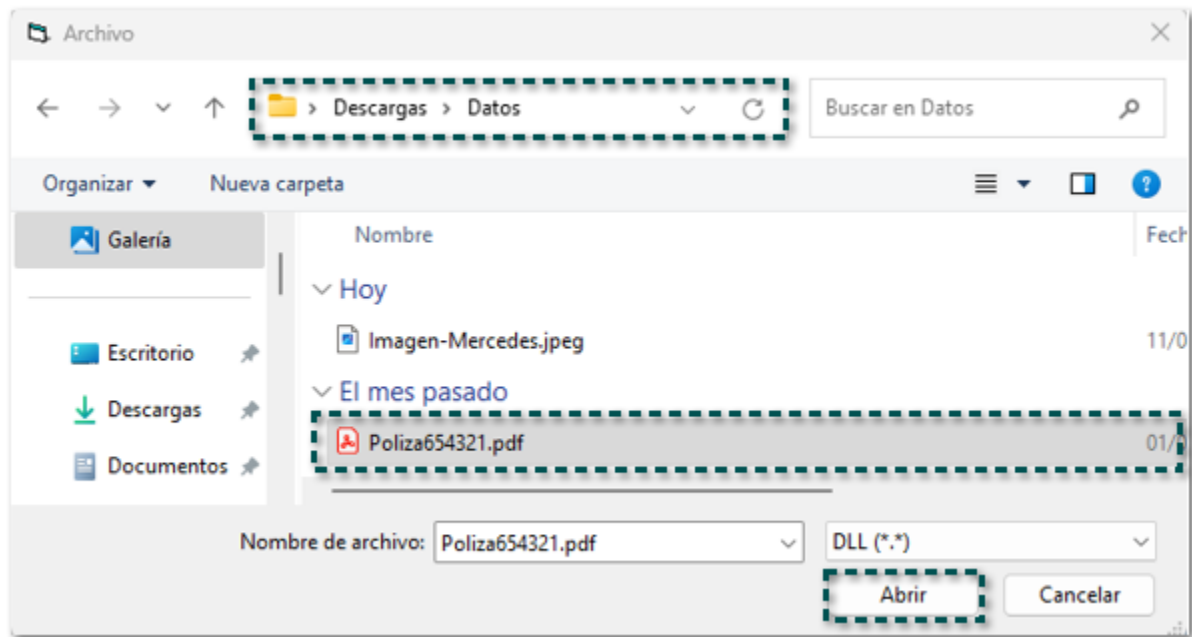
Archivo

> Descargas > Datos

Buscar en Datos

Organizar ▾ Nueva carpeta

Galería

Escritorio

Descargas

Documentos

Nombre

Fech

Hoy

Imagen-Mercedes.jpeg

11/0

El mes pasado

Poliza654321.pdf

01/

Nombre de archivo: Poliza654321.pdf

DLL (*.*)

Abrir

Cancelar